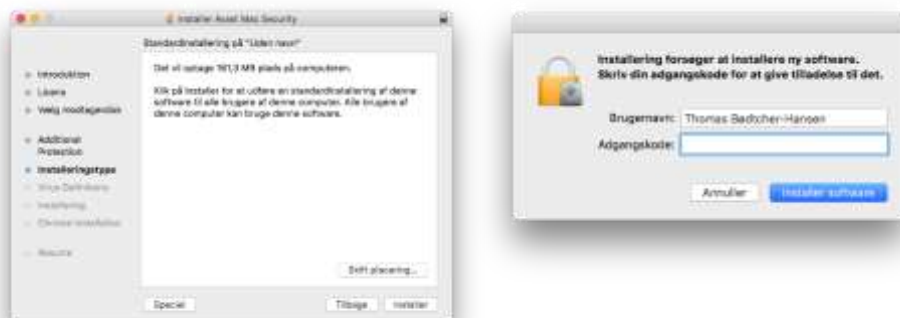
Installer Avast Mac Security

Standardinstallering på "Uden navn"

Introduktion
Licens
Vælg modtagerdisk
Additional Protection
Installeringstype
Virus Definitions
Installering
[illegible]
Resumé

Det vil optage 161,3 MB plads på computeren.

Klik på Installer for at udføre en standardinstallering af denne software til alle brugere af denne computer. Alle brugere af denne computer kan bruge denne software.

Skift placering...

Special
Tilbage
Installer

Installering forsøger at installere ny software.
Skriv din adgangskode for at give tilladelse til det.

Brugernavn: Thomas Bødtcher-Hansen
Adgangskode:

Annuller
Installer software